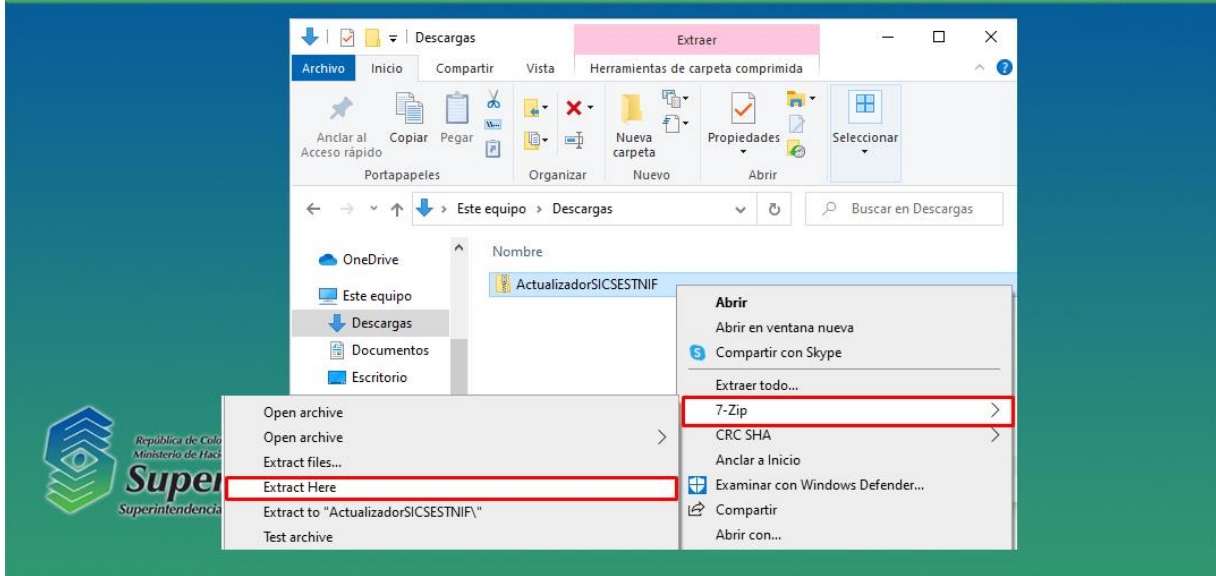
Descargas
Extraer
Archivo Inicio Compartir Vista Herramientas de carpeta comprimida
Anclar al Acceso rápido Copiar Pegar
Portapapeles
Organizar
Nueva carpeta
Nuevo
Propiedades
Abrir
Seleccionar
Este equipo › Descargas
Buscar en Descargas
OneDrive
Este equipo
Descargas
Documentos
Escritorio
Nombre
ActualizadorSICSESTNIF
Abrir
Abrir en ventana nueva
Compartir con Skype
Extraer todo...
7-Zip
CRC SHA
Anclar a Inicio
Examinar con Windows Defender...
Compartir
Abrir con...
Open archive
Open archive
Extract files...
Extract Here
Extract to "ActualizadorSICSESTNIF\"
Test archive
República de Colo
Ministerio de Haci
Super
Superintendencia